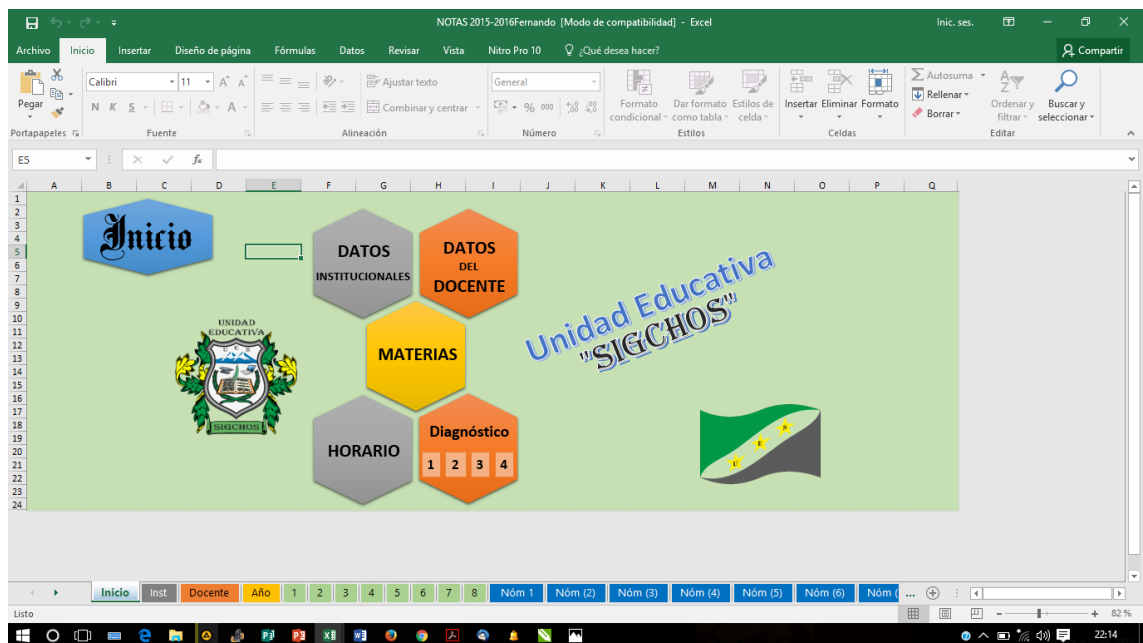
NOTAS 2015-2016Fernando [Modo de compatibilidad] - Excel

Inic. ses.

Archivo Inicio Insertar Diseño de página Fórmulas Datos Revisar Vista Nitro Pro 10 ¿Qué desea hacer? Compartir

Pegar Calibri 11 N K S Ajustar texto Combinar y centrar General % 000 Formato condicional Dar formato como tabla Estilos de celda Insertar Eliminar Formato Autosuma Rellenar Borrar Ordenar y filtrar Buscar y seleccionar

Portapapeles Fuente Alineación Número Estilos Celdas Editar

E5 fx

Inicio

DATOS INSTITUCIONALES

DATOS DEL DOCENTE

MATERIAS

HORARIO

Diagnóstico

1 2 3 4

UNIDAD EDUCATIVA

SIGCHOS

Unidad Educativa "SIGCHOS"

U E S

Inicio Inst Docente Año 1 2 3 4 5 6 7 8 Nóm 1 Nóm (2) Nóm (3) Nóm (4) Nóm (5) Nóm (6) Nóm ( ...

Listo

82 %

22:14